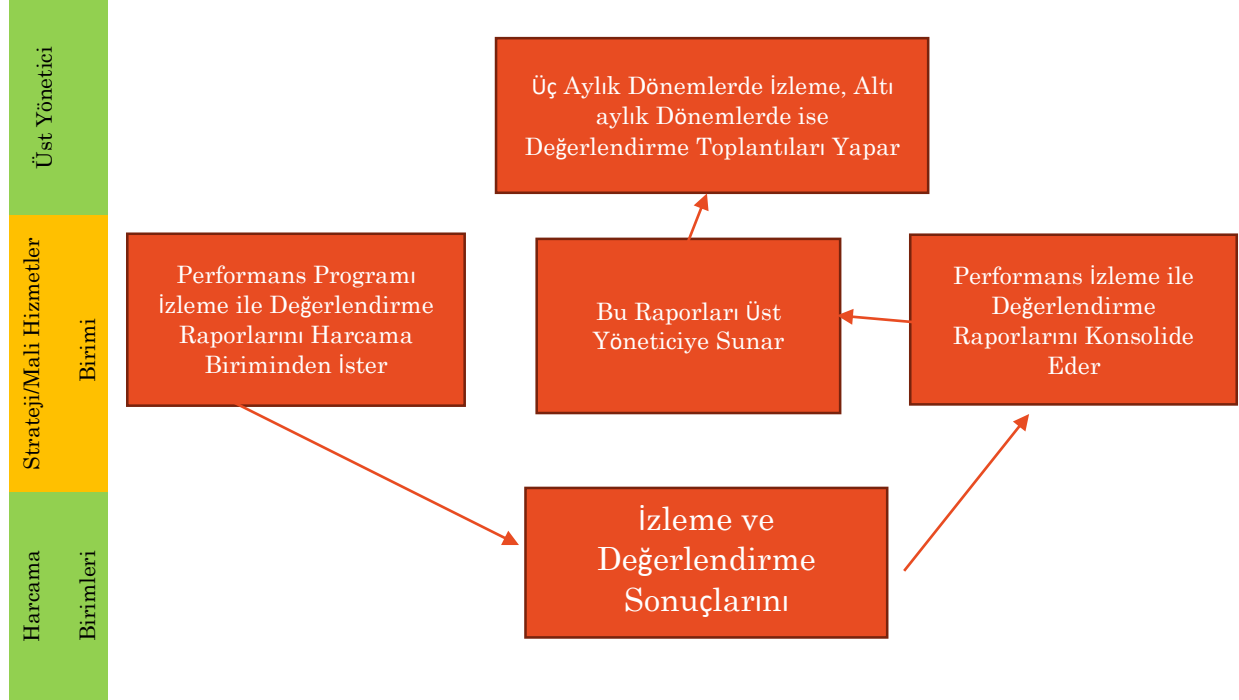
Üst Yönetici

Strateji/Mali Hizmetler Birimi

Harcama Birimleri

Üç Aylık Dönemlerde İzleme, Altı aylık Dönemlerde ise Değerlendirme Toplantıları Yapar

Performans Programı İzleme ile Değerlendirme Raporlarını Harcama Biriminden İster

Bu Raporları Üst Yöneticiye Sunar

Performans İzleme ile Değerlendirme Raporlarını Konsolide Eder

İzleme ve Değerlendirme Sonuçlarını